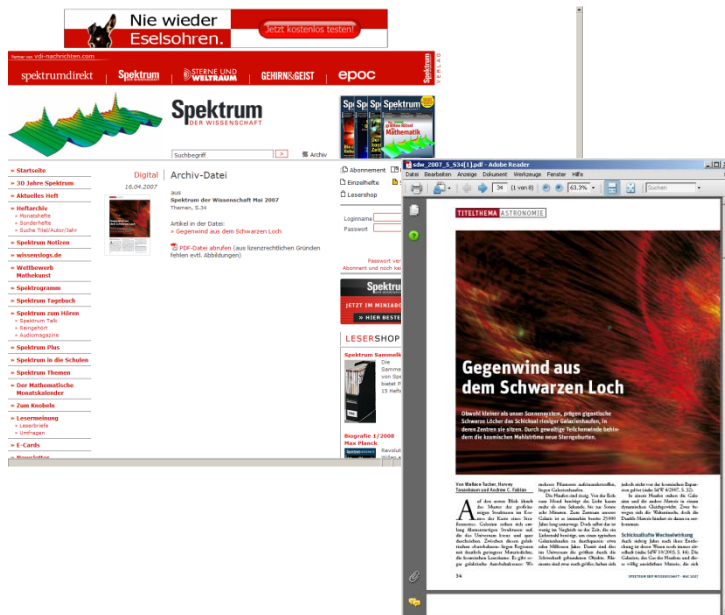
Nie wieder Eselsohren.

Jetzt kostenlos testen!

Partner von vdi-nachrichten.com

spektrumdirekt | Spektrum | STERNE UND WELTRAUM | GEHIRN&GEIST | epoc

SPEKTRUM VERLAG

Spektrum DER WISSENSCHAFT

Suchbegriff | Archiv

» Startseite
» 30 Jahre Spektrum
» Aktuelles Heft
» Heftarchiv
» Monatshefte
» Sonderhefte
» Suche Titel/Autor/Jahr
» Spektrum Notizen
» wissenslogs.de
» Wettbewerb Mathekunst
» Spektrogramm
» Spektrum Tagebuch
» Spektrum zum Hören
» Spektrum Talk
» Ratgeber
» Audiomagazine
» Spektrum Plus
» Spektrum in die Schulen
» Spektrum Themen
» Der Mathematische Monatskalender
» Zum Knobeln
» Lesermeinung
» Leserbriefe
» Umfragen
» E-Cards
» Newsletter

Digital | Archiv-Datei
16.04.2007

aus
Spektrum der Wissenschaft Mai 2007
Themen, S.34

Artikel in der Datei:
» Gegenwind aus dem Schwarzen Loch

PDF-Datei abrufen (aus lizenzrechtlichen Gründen fehlen evtl. Abbildungen)

Abonnement
Einzelhefte
Lesershop

Loginname
Passwort

Passwort ver
Abonnent und noch kei

Spektrum
JETZT IM MINIABO
» HIER BESTE

LESERSHOP

Spektrum Sammelk
Die Sammel von Spe bietet P 15 Hefte

Biografie 1/2008 Max Planck
Revolut

sdw_2007_5_S34[1].pdf - Adobe Reader
Datei Bearbeiten Anzeige Dokument Werkzeuge Fenster Hilfe
34 (1 von 8) 63,3% Suchen

TITELTHEMA ASTRONOMIE

Gegenwind aus dem Schwarzen Loch

Obwohl kleiner als unser Sonnensystem, prägen gigantische Schwarze Löcher das Schicksal riesiger Galaxienhaufen, in deren Zentren sie sitzen. Durch gewaltige Teilchenströme beheizen die kosmischen Mahlströme neue Sterngeburten.

Von Wallace Tucker, Harvey Tananbaum und Andrew C. Fabian

Schlüsselhafte Wechselwirkung

34 SPEKTRUM DER WISSENSCHAFT · MAI 2007